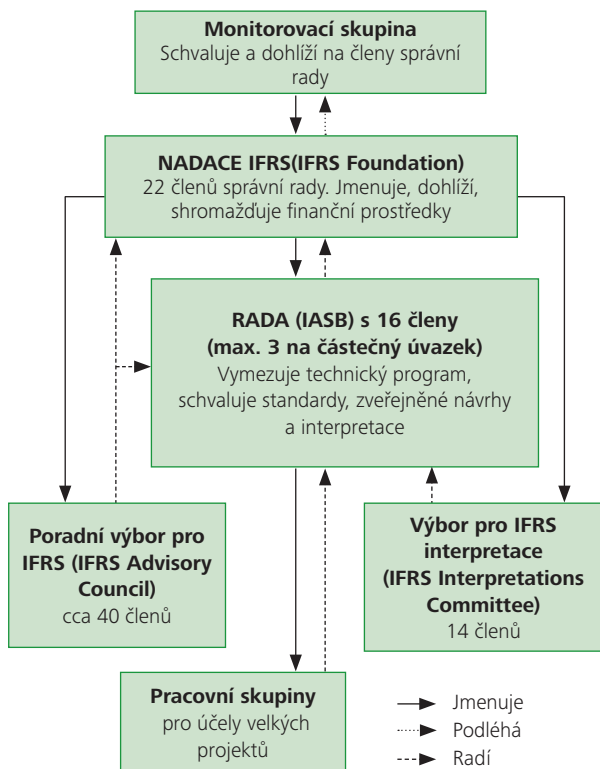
**Monitorovací skupina**
Schvaluje a dohlíží na členy správní rady

**NADACE IFRS(IFRS Foundation)**
22 členů správní rady. Jmenuje, dohlíží, shromažďuje finanční prostředky

**RADA (IASB) s 16 členy (max. 3 na částečný úvazek)**
Vymezuje technický program, schvaluje standardy, zveřejněné návrhy a interpretace

**Poradní výbor pro IFRS (IFRS Advisory Council)**
cca 40 členů

**Výbor pro IFRS interpretace (IFRS Interpretations Committee)**
14 členů

**Pracovní skupiny**
pro účely velkých projektů

Jmenuje
Podléhá
Radí